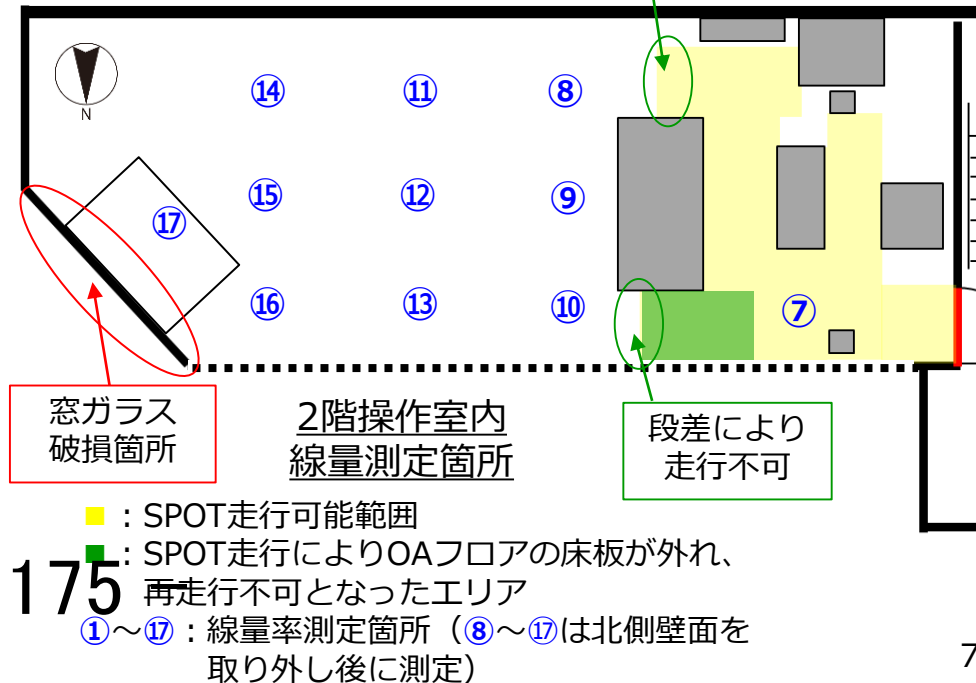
N

⑭ ⑪ ⑧

⑮ ⑫ ⑨

⑰

⑯ ⑬ ⑩ ⑦

窓ガラス
破損箇所

2階操作室内
線量測定箇所

段差により
走行不可

：SPOT走行可能範囲
：SPOT走行によりOAフロアの床板が外れ、再走行不可となったエリア
①～⑰：線量率測定箇所（⑧～⑰は北側壁面を取り外し後に測定）

175

7